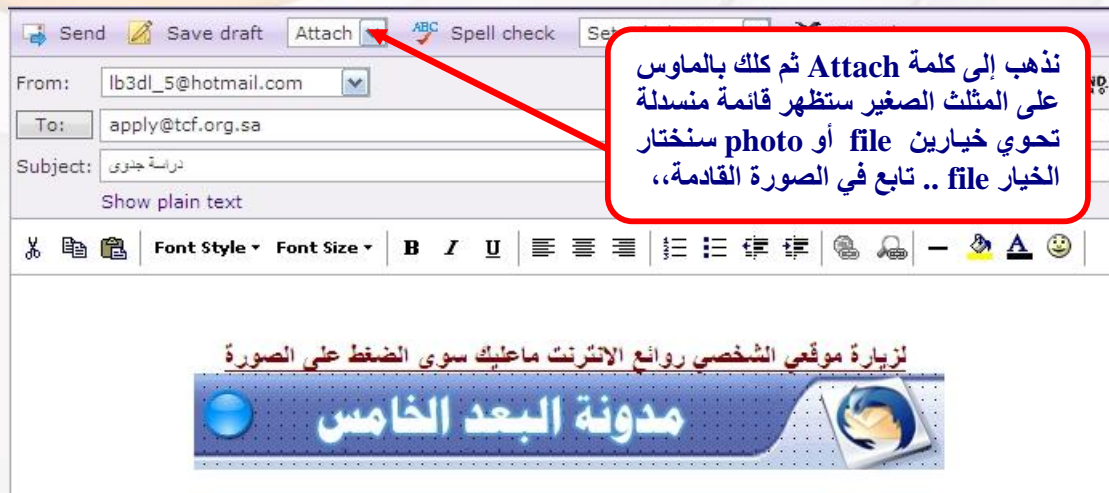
Send Save draft Attach Spell check Se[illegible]

نذهب إلى كلمة Attach ثم كلك بالماوس على المثلث الصغير ستظهر قائمة منسدلة تحوي خيارين file أو photo سنختار الخيار file .. تابع في الصورة القادمة،،

From: lb3dl_5@hotmail.com
To: apply@tcf.org.sa
Subject: دراسة جدوى
Show plain text

Font Style ▾ Font Size ▾ B I U

لزيارة موقعي الشخصي روائع الانترنت ماعليك سوى الضغط على الصورة

مدونة البعد الخامس